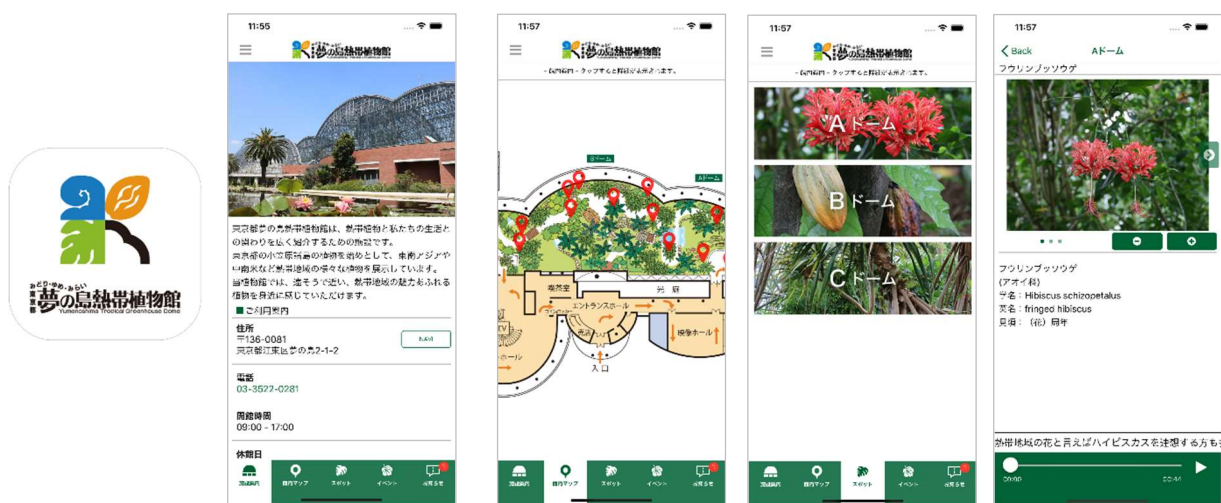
みどり・ゆめ・みらい
東京都
夢の島熱帯植物館
Yumenoshima Tropical Greenhouse Dome

11:55
夢の島熱帯植物館

東京都夢の島熱帯植物館は、熱帯植物と私たちの生活との関わりを広く紹介するための施設です。
東京都の小笠原諸島の植物を始めとして、東南アジアや中南米など熱帯地域の様々な植物を展示しています。
当植物館では、遠そうで近い、熱帯地域の魅力をふれる植物を身近に感じていただけます。

■ご利用案内
住所
〒136-0081
東京都江東区夢の島2-1-2
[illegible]
電話
03-3522-0281
開館時間
09:00 - 17:00
休館日

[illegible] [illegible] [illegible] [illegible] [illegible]

11:57
夢の島熱帯植物館
- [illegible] - タップすると解説が表示されます。
Bドーム
Aドーム
事務室
エントランスホール
入口
映像ホール
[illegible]ホール

11:57
夢の島熱帯植物館
- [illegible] - タップすると解説が表示されます。
Aドーム
Bドーム
Cドーム

11:57
Back
Aドーム
フウリンブッソウゲ
フウリンブッソウゲ
(アオイ科)
学名：Hibiscus schizopetalus
英名：fringed hibiscus
見頃：（花）周年
熱帯地域の花と言えばハイビスカスを連想する方も
00:00
00:44